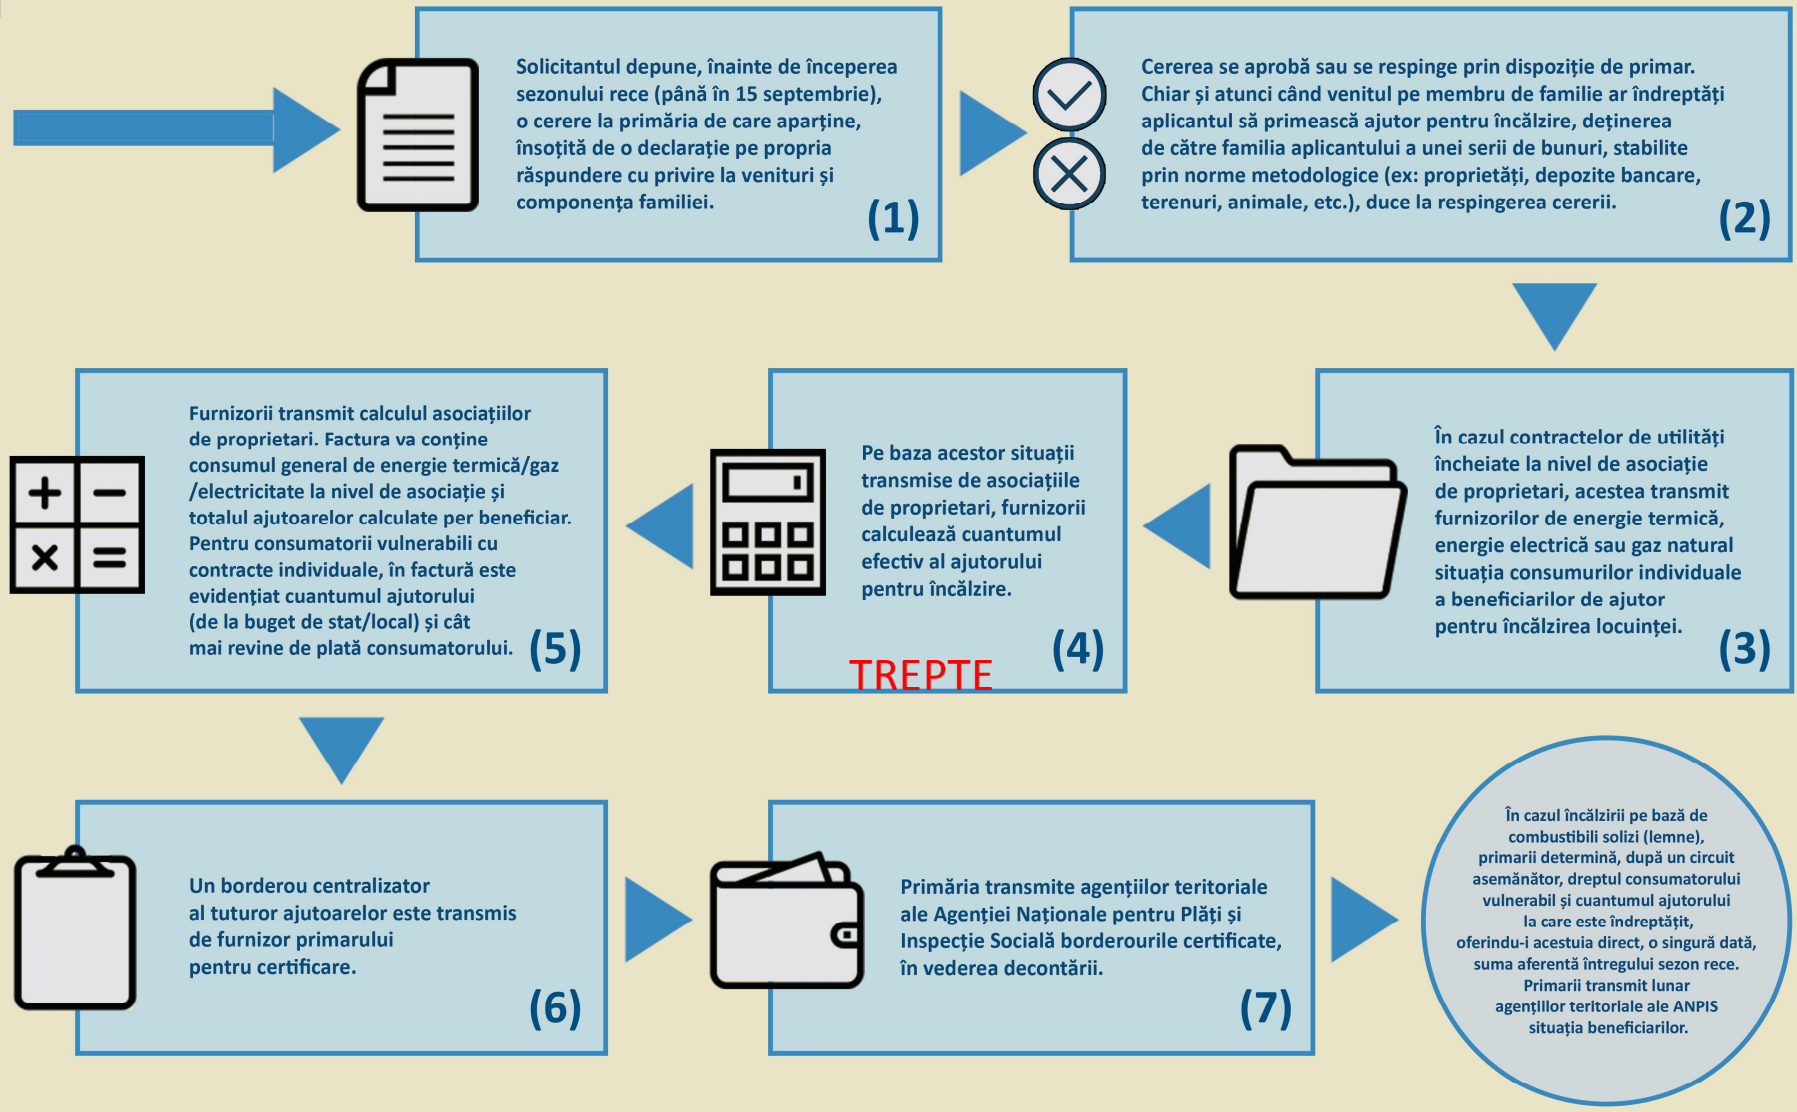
Solicitantul depune, înainte de începerea sezonului rece (până în 15 septembrie), o cerere la primăria de care aparține, însoțită de o declarație pe propria răspundere cu privire la venituri și componența familiei.

(1)

Cererea se aprobă sau se respinge prin dispoziție de primar. Chiar și atunci când venitul pe membru de familie ar îndreptăți aplicantul să primească ajutor pentru încălzire, deținerea de către familia aplicantului a unei serii de bunuri, stabilite prin norme metodologice (ex: proprietăți, depozite bancare, terenuri, animale, etc.), duce la respingerea cererii.

(2)

Furnizorii transmit calculul asociațiilor de proprietari. Factura va conține consumul general de energie termică/gaz /electricitate la nivel de asociație și totalul ajutoarelor calculate per beneficiar. Pentru consumatorii vulnerabili cu contracte individuale, în factură este evidențiat cuantumul ajutorului (de la buget de stat/local) și cât mai revine de plată consumatorului.

(5)

Pe baza acestor situații transmise de asociațiile de proprietari, furnizorii calculează cuantumul efectiv al ajutorului pentru încălzire.

TREPTE

(4)

În cazul contractelor de utilități încheiate la nivel de asociație de proprietari, acestea transmit furnizorilor de energie termică, energie electrică sau gaz natural situația consumurilor individuale a beneficiarilor de ajutor pentru încălzirea locuinței.

(3)

Un borderou centralizator al tuturor ajutoarelor este transmis de furnizor primarului pentru certificare.

(6)

Primăria transmite agențiilor teritoriale ale Agenției Naționale pentru Plăți și Inspecție Socială borderourile certificate, în vederea decontării.

(7)

În cazul încălzirii pe bază de combustibili solizi (lemne), primarii determină, după un circuit asemănător, dreptul consumatorului vulnerabil și cuantumul ajutorului la care este îndreptățit, oferindu-i acestuia direct, o singură dată, suma aferentă întregului sezon rece. Primarii transmit lunar agențiilor teritoriale ale ANPIS situația beneficiarilor.